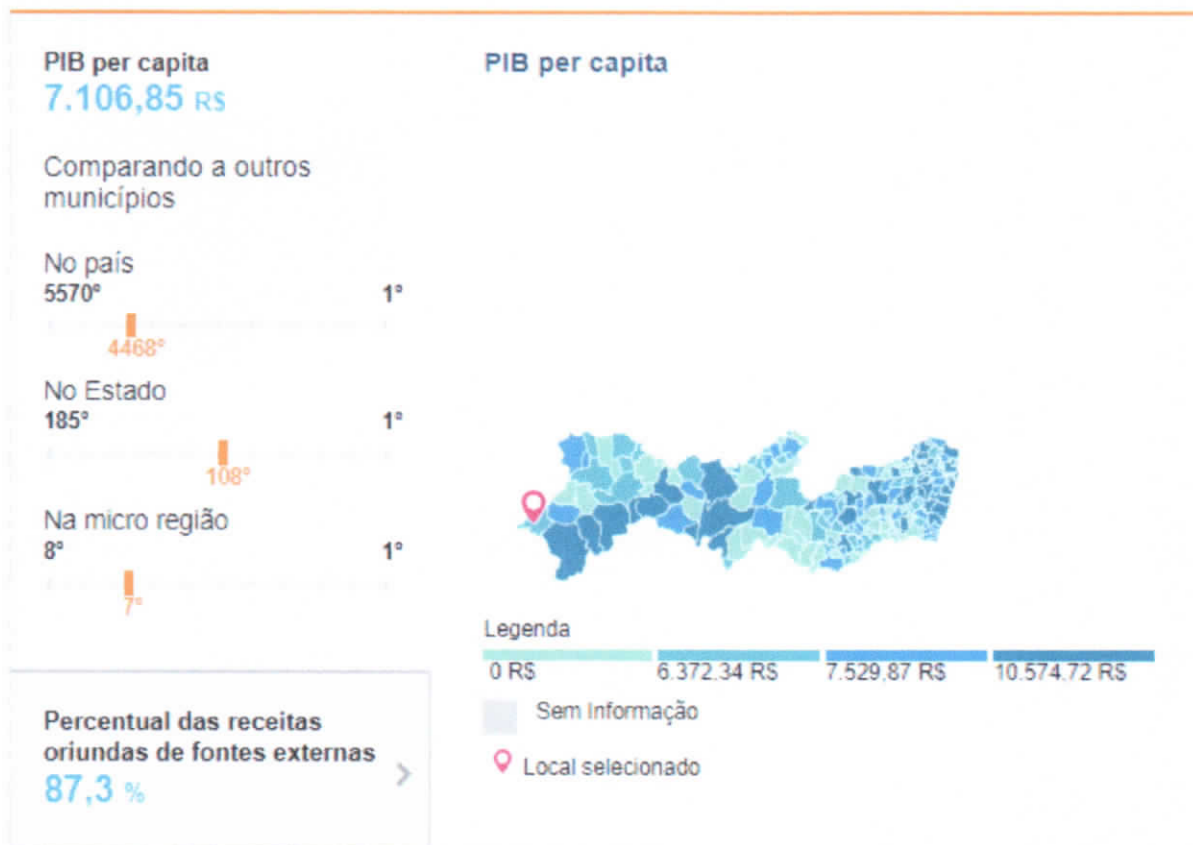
PIB per capita
7.106,85 R$

Comparando a outros municípios

No país
5570°
1°
4468°

No Estado
185°
1°
108°

Na micro região
8°
1°
7°

Percentual das receitas oriundas de fontes externas
87,3 %

PIB per capita

Legenda
0 R$
6.372,34 R$
7.529,87 R$
10.574,72 R$

Sem Informação

Local selecionado